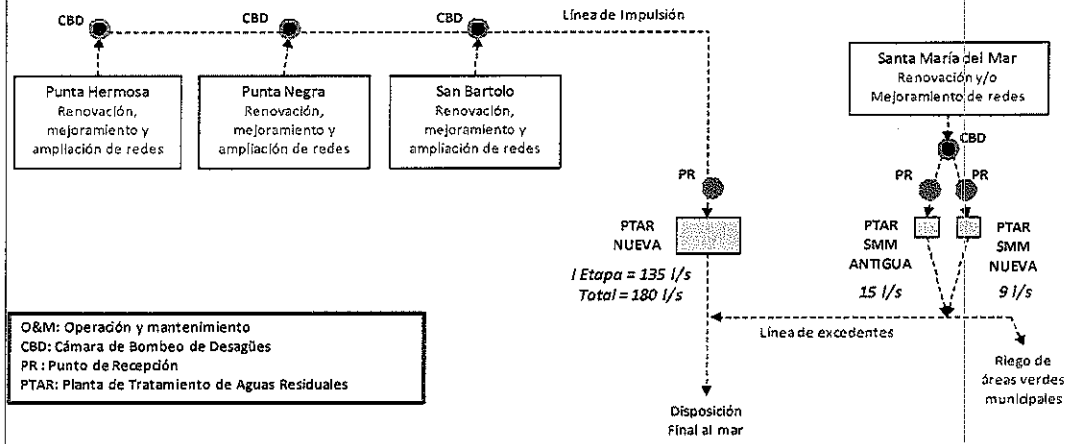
CBD

CBD

CBD

Línea de Impulsión

Punta Hermosa
Renovación, mejoramiento y ampliación de redes

Punta Negra
Renovación, mejoramiento y ampliación de redes

San Bartolo
Renovación, mejoramiento y ampliación de redes

Santa María del Mar
Renovación y/o Mejoramiento de redes

CBD

PR

PR

PR

PTAR NUEVA

I Etapa = 135 l/s
Total = 180 l/s

PTAR SMM ANTIGUA

15 l/s

PTAR SMM NUEVA

9 l/s

O&M: Operación y mantenimiento
CBD: Cámara de Bombeo de Desagües
PR : Punto de Recepción
PTAR: Planta de Tratamiento de Aguas Residuales

Línea de excedentes

Riego de áreas verdes municipales

Disposición Final al mar